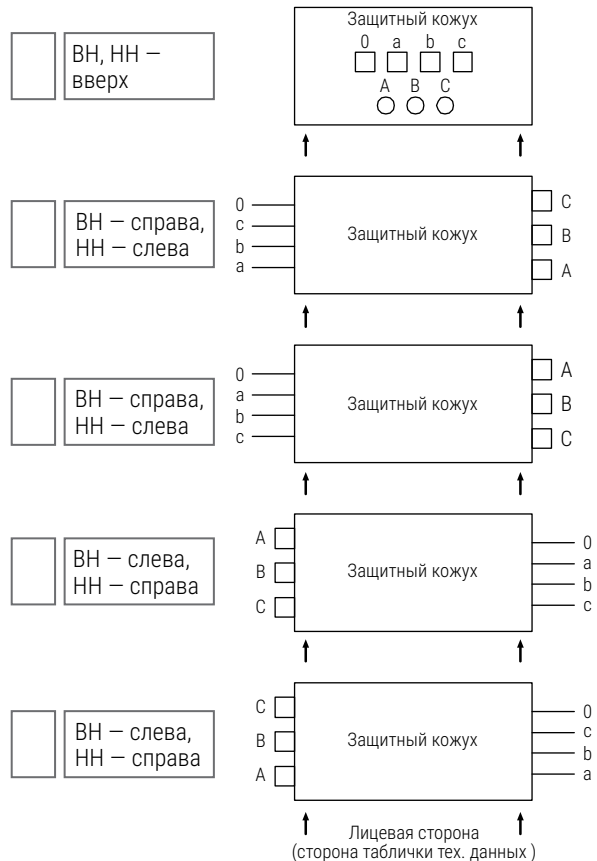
ВН, НН – вверх

Защитный кожух
0 a b c
A B C

ВН – справа, НН – слева

0
c
b
a
Защитный кожух
C
B
A

ВН – справа, НН – слева

0
a
b
c
Защитный кожух
A
B
C

ВН – слева, НН – справа

A
B
C
Защитный кожух
0
a
b
c

ВН – слева, НН – справа

C
B
A
Защитный кожух
0
c
b
a

Лицевая сторона
(сторона таблички тех. данных )